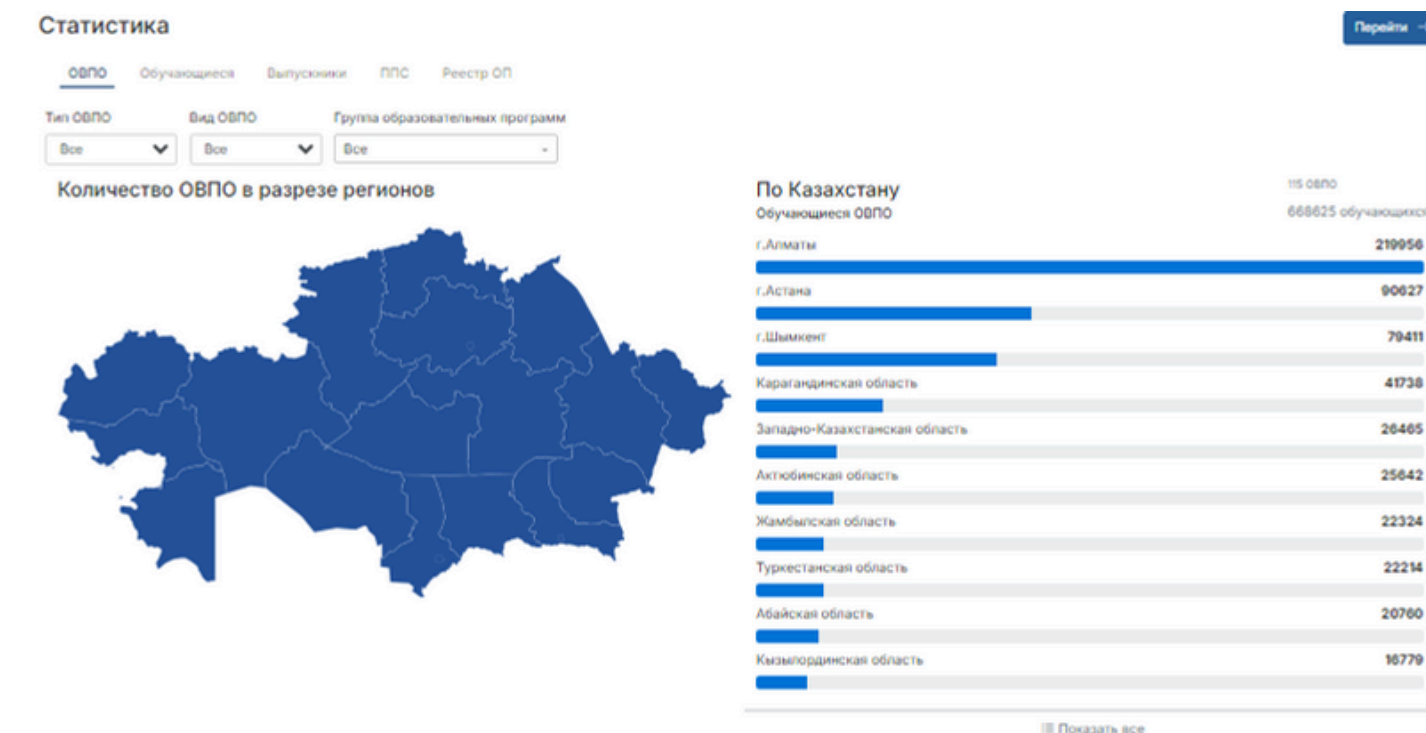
Статистика

Перейти

ОВПО Обучающиеся Выпускники ППС Реестр ОП

Тип ОВПО
Все

Вид ОВПО
Все

Группа образовательных программ
Все

Количество ОВПО в разрезе регионов

По Казахстану
115 ОВПО
Обучающиеся ОВПО
668625 обучающихся

г.Алматы 219956
г.Астана 90627
г.Шымкент 79411
Карагандинская область 41738
Западно-Казахстанская область 26465
Актюбинская область 25642
Жамбылская область 22324
Туркестанская область 22214
Абайская область 20760
Кызылординская область 16779

Показать все